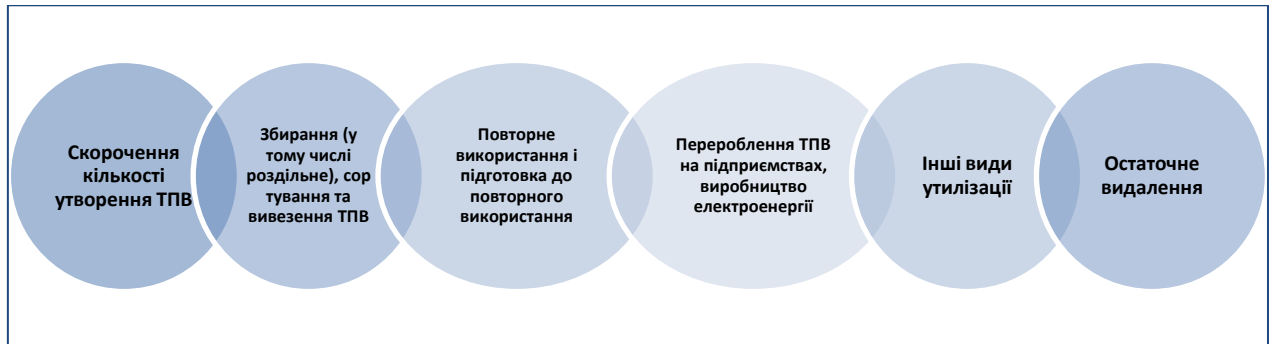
Скорочення кількості утворення ТПВ

Збирання (у тому числі роздільне), сор тування та вивезення ТПВ

Повторне використання і підготовка до повторного використання

Перероблення ТПВ на підприємствах, виробництво електроенергії

Інші види утилізації

Остаточне видалення